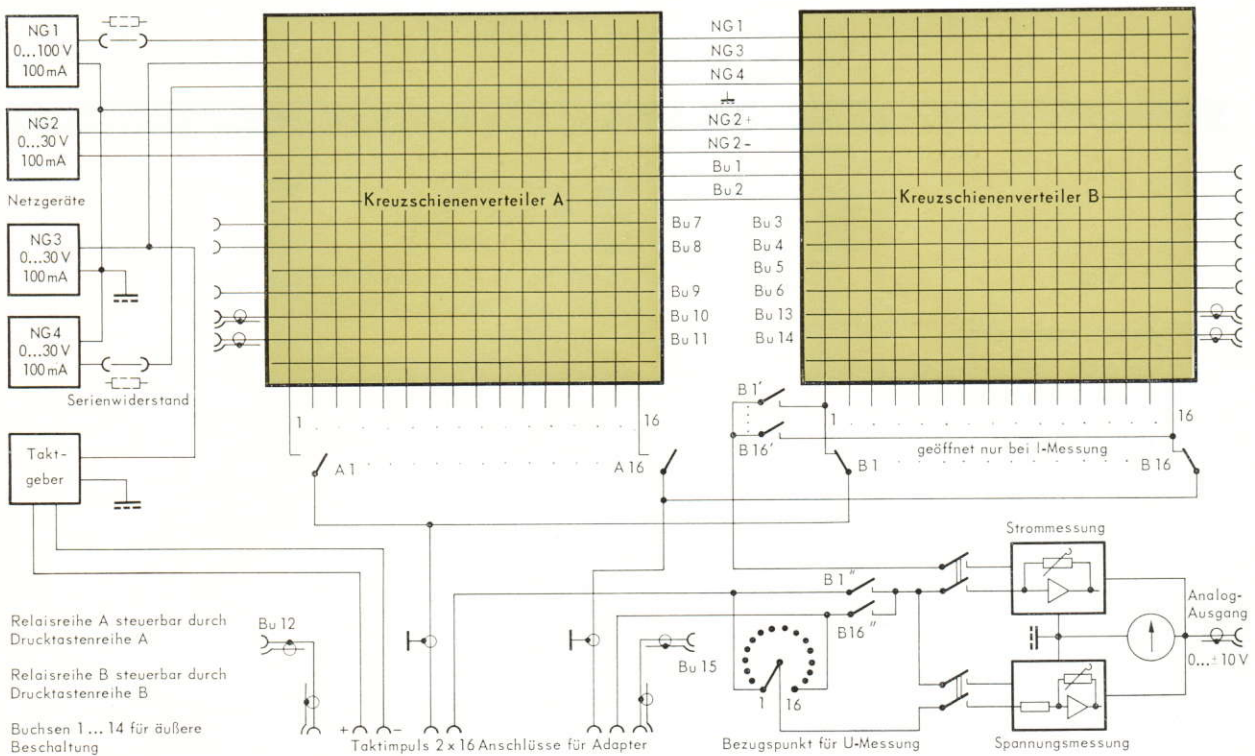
NG 1
0...100 V
100 mA

NG 2
0...30 V
100 mA

Netzgeräte

NG 3
0...30 V
100 mA

NG 4
0...30 V
100 mA

Serienwiderstand

Taktgeber

NG 1
NG 3
NG 4
NG 2 +
NG 2 –
Bu 1
Bu 2

Kreuzschienenverteiler A

Kreuzschienenverteiler B

Bu 7
Bu 8
Bu 9
Bu 10
Bu 11

Bu 3
Bu 4
Bu 5
Bu 6
Bu 13
Bu 14

1
16
A 1
A 16

B 1'
B 16'
1
16
geöffnet nur bei I-Messung
B 1
B 16

Strommessung

B 1''
B16''

Analog-Ausgang
0...± 10 V

Relaisreihe A steuerbar durch Drucktastenreihe A

Relaisreihe B steuerbar durch Drucktastenreihe B

Buchsen 1 ... 14 für äußere Beschaltung

Bu 12

Bu 15

1
16

Taktimpuls 2 x 16 Anschlüsse für Adapter

Bezugspunkt für U-Messung

Spannungsmessung